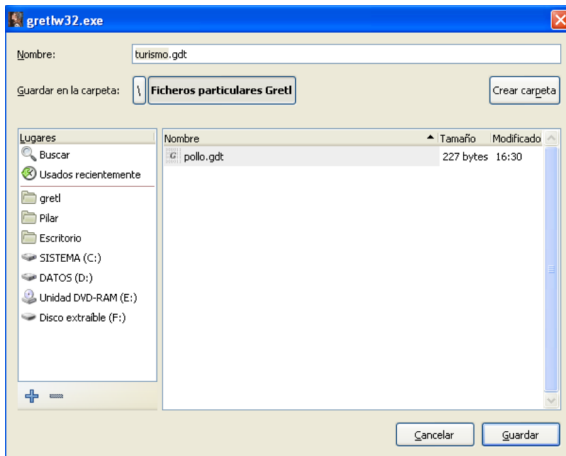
gretlw32.exe

Nombre: turismo.gdt

Guardar en la carpeta: \ Ficheros particulares Gretl

Crear carpeta

| Lugares |
|---|
| Buscar |
| Usados recientemente |
| gretl |
| Pilar |
| Escritorio |
| SISTEMA (C:) |
| DATOS (D:) |
| Unidad DVD-RAM (E:) |
| Disco extraíble (F:) |

+ —

| Nombre | Tamaño | Modificado |
|---|---|---|
| pollo.gdt | 227 bytes | 16:30 |

Cancelar Guardar